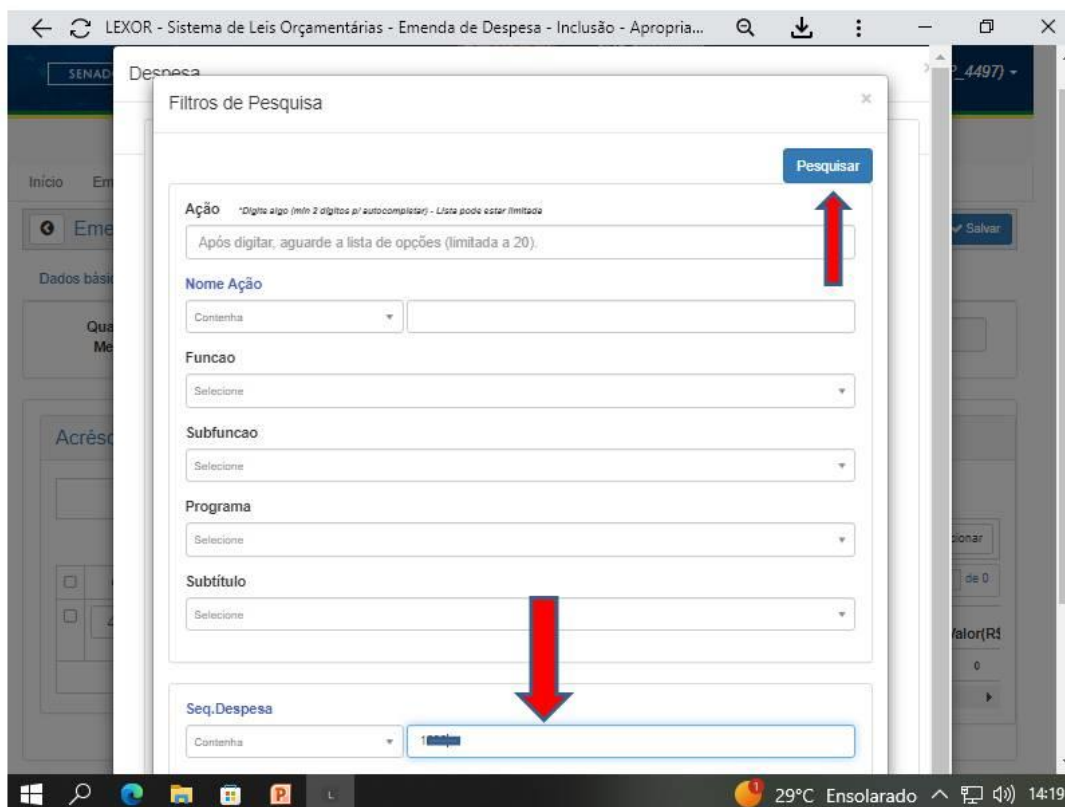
LEXOR - Sistema de Leis Orçamentárias - Emenda de Despesa - Inclusão - Apropria...

SENAD
_4497) ▾

Despesa

Filtros de Pesquisa

×

Pesquisar

Início Em

Eme

✔ Salvar

Dados básic

Qua
Me

Acrésc

Ação *Digite algo (mín 2 dígitos p/ autocompletar) - Lista pode estar limitada

Após digitar, aguarde a lista de opções (limitada a 20).

Nome Ação

Contenha

Funcao

Selecione

Subfuncao

Selecione

Programa

Selecione

Subtítulo

Selecione

cionar

de 0

Valor(R$

0

Seq.Despesa

Contenha

1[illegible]

29°C Ensolarado 14:19